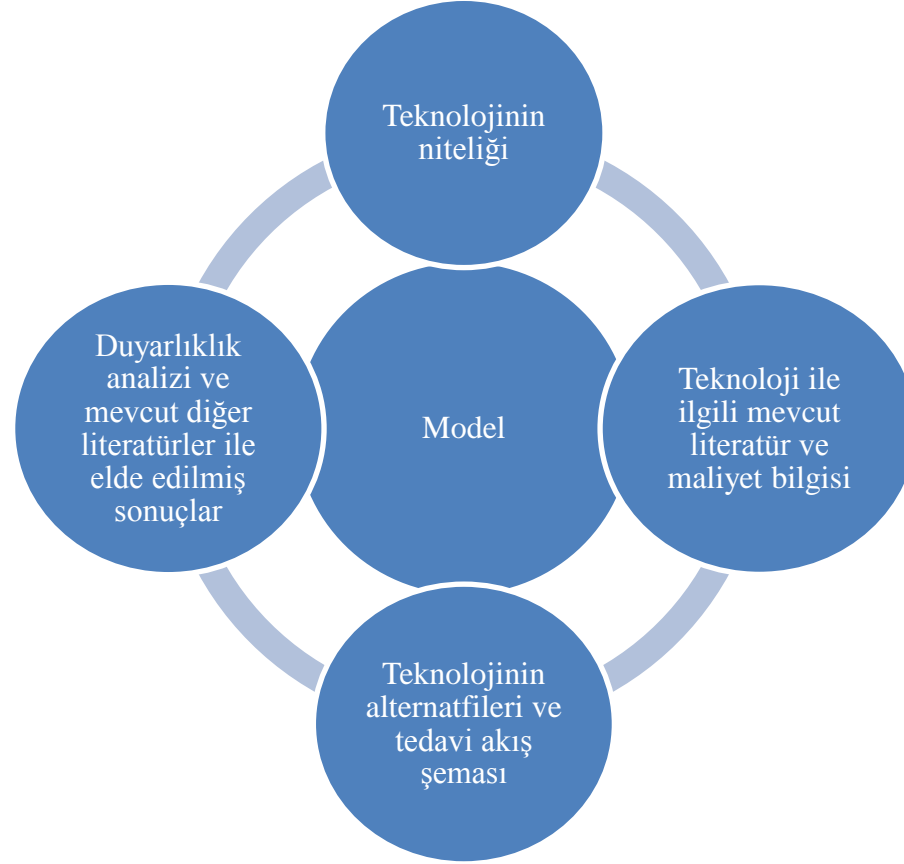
Teknolojinin niteliği

Duyarlılıklık analizi ve mevcut diğer literatürler ile elde edilmiş sonuçlar

Model

Teknoloji ile ilgili mevcut literatür ve maliyet bilgisi

Teknolojinin alternatfileri ve tedavi akış şeması